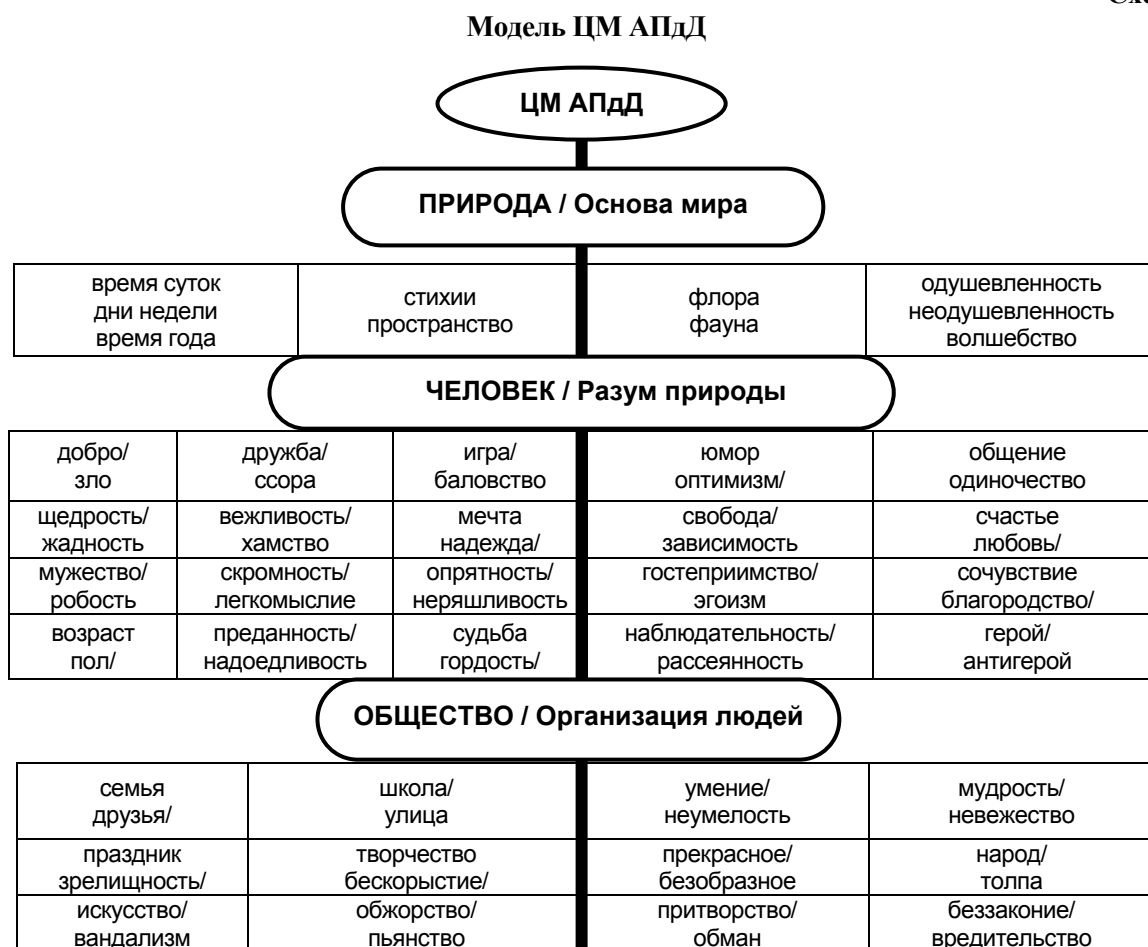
Сх

Модель ЦМ АПдД

ЦМ АПдД

ПРИРОДА / Основа мира

| время суток дни недели время года | стихии пространство | флора фауна | одушевленность неодушевленность волшебство |
|---|---|---|---|

ЧЕЛОВЕК / Разум природы

| добро/ зло | дружба/ ссора | игра/ баловство | юмор оптимизм/ | общение одиночество |
|---|---|---|---|---|
| щедрость/ жадность | вежливость/ хамство | мечта надежда/ | свобода/ зависимость | счастье любовь/ |
| мужество/ робость | скромность/ легкомыслие | опрятность/ неряшливость | гостеприимство/ эгоизм | сочувствие благородство/ |
| возраст пол/ | преданность/ надоедливость | судьба гордость/ | наблюдательность/ рассеянность | герой/ антигерой |

ОБЩЕСТВО / Организация людей

| семья друзья/ | школа/ улица | умение/ неумелость | мудрость/ невежество |
|---|---|---|---|
| праздник зрелищность/ | творчество бескорыстие/ | прекрасное/ безобразное | народ/ толпа |
| искусство/ вандализм | обжорство/ пьянство | притворство/ обман | беззаконие/ вредительство |